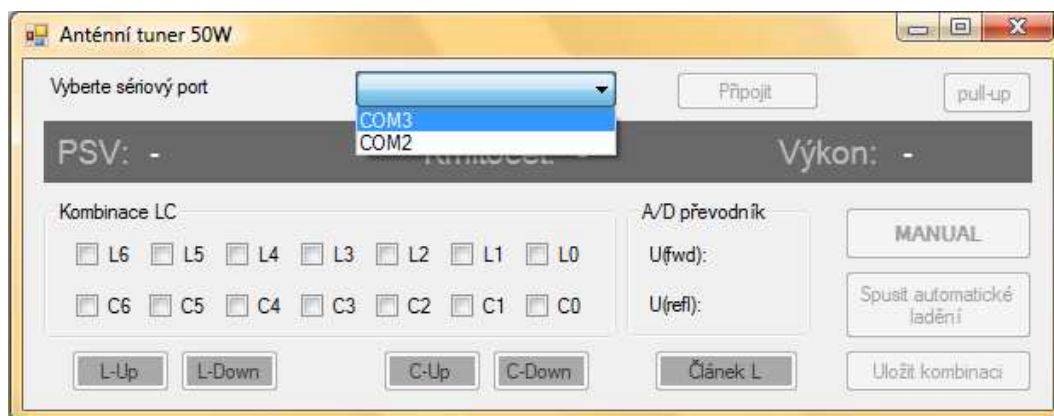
Anténní tuner 50W

Vyberte sériový port

COM3
COM2

Připojit

pull-up

PSV: -

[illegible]

Výkon: -

Kombinace LC

L6 L5 L4 L3 L2 L1 L0

C6 C5 C4 C3 C2 C1 C0

A/D převodník

U(fwd):

U(refl):

MANUAL

Spusit automatické ladění

L-Up L-Down

C-Up C-Down

Článek L

Uložit kombinaci